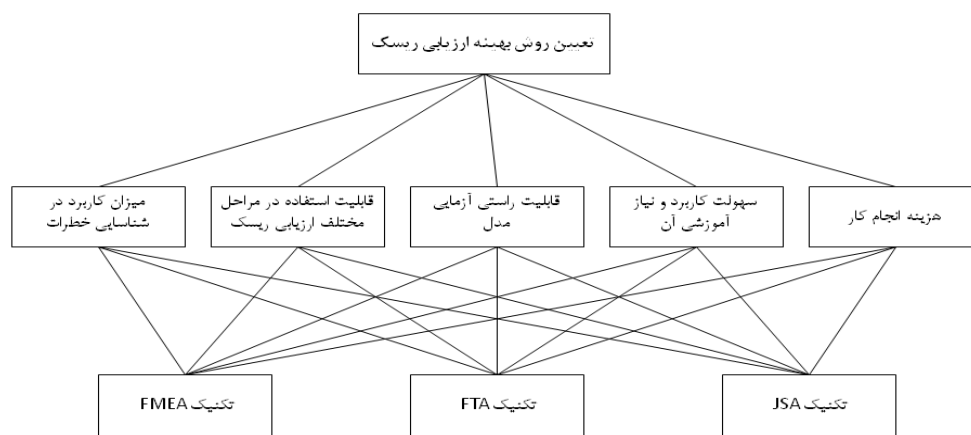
تعیین روش بهینه ارزیابی ریسک

هزینه انجام کار

سهولت کاربرد و نیاز آموزشی آن

قابلیت راستی آزمایی مدل

قابلیت استفاده در مراحل مختلف ارزیابی ریسک

میزان کاربرد در شناسایی خطرات

تکنیک JSA

تکنیک FTA

تکنیک FMEA